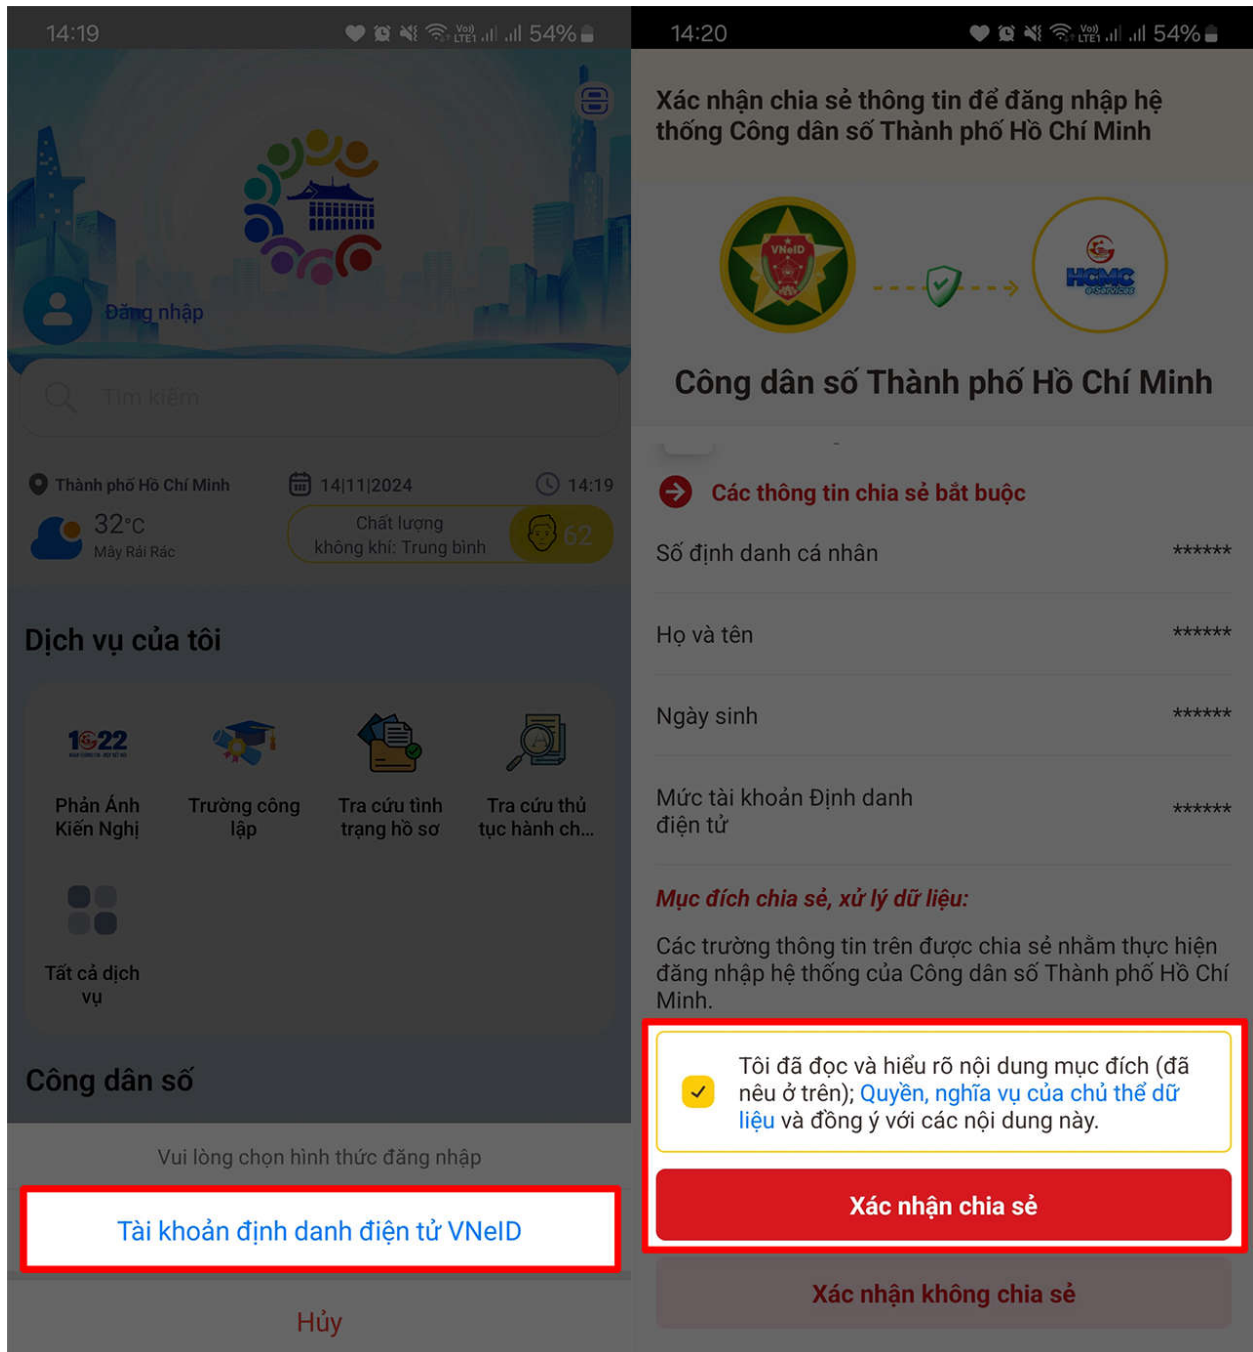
14:19 54%

Đăng nhập

Tìm kiếm

Thành phố Hồ Chí Minh
14|11|2024
14:19
32°C
Mây Rải Rác
Chất lượng không khí: Trung bình
62

Dịch vụ của tôi

1022
Phản Ánh Kiến Nghị
Trường công lập
Tra cứu tình trạng hồ sơ
Tra cứu thủ tục hành ch...
Tất cả dịch vụ

Công dân số

Vui lòng chọn hình thức đăng nhập

Tài khoản định danh điện tử VNeID

Hủy

14:20 54%

Xác nhận chia sẻ thông tin để đăng nhập hệ thống Công dân số Thành phố Hồ Chí Minh

VNeID
HCMC

Công dân số Thành phố Hồ Chí Minh

Các thông tin chia sẻ bắt buộc

Số định danh cá nhân ******

Họ và tên ******

Ngày sinh ******

Mức tài khoản Định danh điện tử ******

Mục đích chia sẻ, xử lý dữ liệu:

Các trường thông tin trên được chia sẻ nhằm thực hiện đăng nhập hệ thống của Công dân số Thành phố Hồ Chí Minh.

Tôi đã đọc và hiểu rõ nội dung mục đích (đã nêu ở trên); Quyền, nghĩa vụ của chủ thể dữ liệu và đồng ý với các nội dung này.

Xác nhận chia sẻ

Xác nhận không chia sẻ